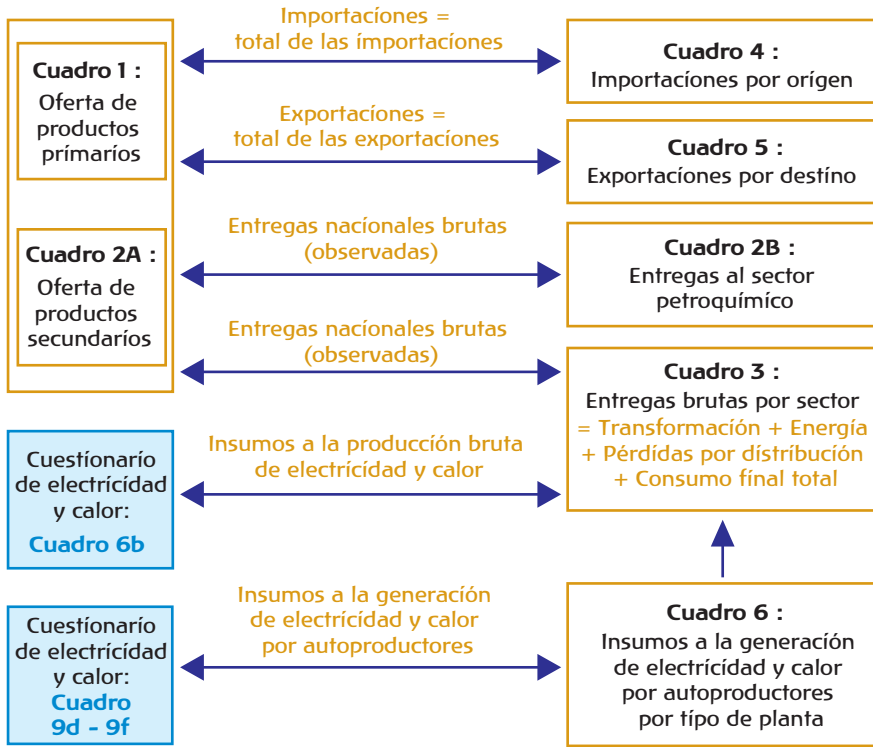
Cuadro 1 :
Oferta de productos primarios

Importaciones = total de las importaciones

Cuadro 4 :
Importaciones por origen

Exportaciones = total de las exportaciones

Cuadro 5 :
Exportaciones por destino

Cuadro 2A :
Oferta de productos secundarios

Entregas nacionales brutas (observadas)

Cuadro 2B :
Entregas al sector petroquímico

Entregas nacionales brutas (observadas)

Cuadro 3 :
Entregas brutas por sector
= Transformación + Energía
+ Pérdidas por distribución
+ Consumo final total

Cuestionario de electricidad y calor:
Cuadro 6b

Insumos a la producción bruta de electricidad y calor

Cuestionario de electricidad y calor:
Cuadro 9d - 9f

Insumos a la generación de electricidad y calor por autoproductores

Cuadro 6 :
Insumos a la generación de electricidad y calor por autoproductores por tipo de planta